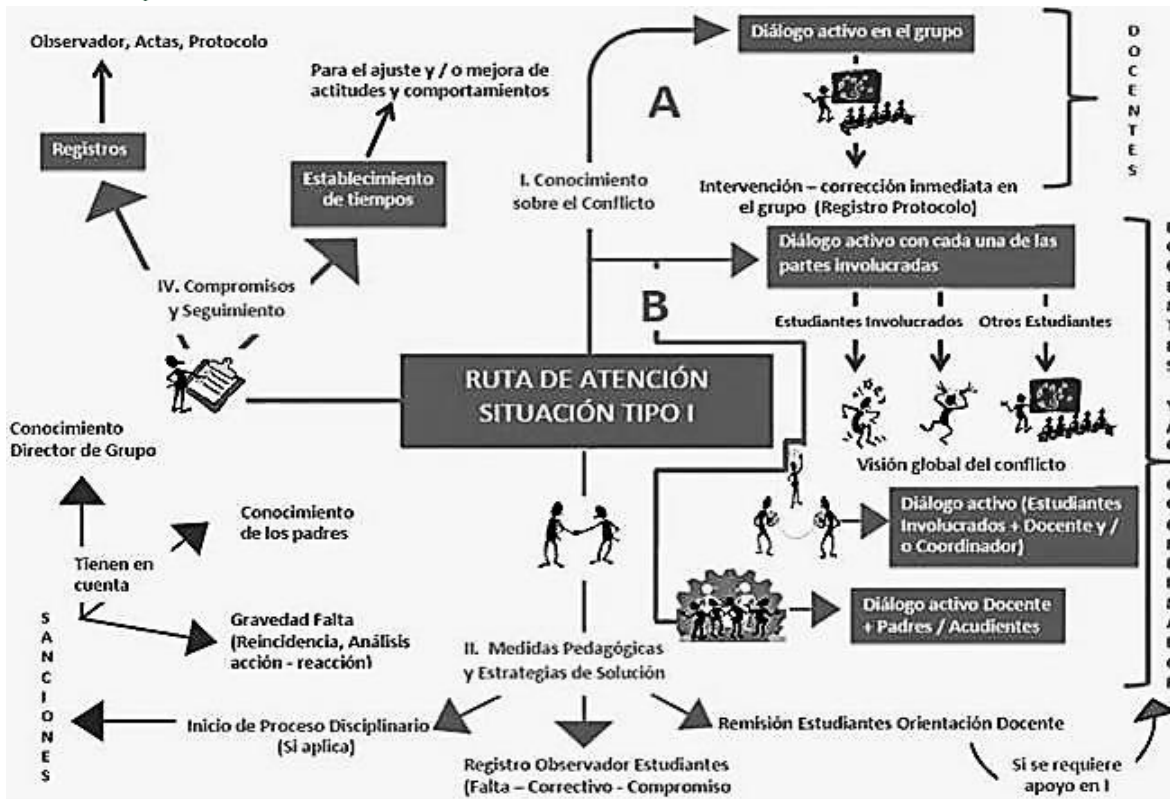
Observador, Actas, Protocolo

Registros

Para el ajuste y / o mejora de actitudes y comportamientos

Establecimiento de tiempos

IV. Compromisos y Seguimiento

Diálogo activo en el grupo

A

I. Conocimiento sobre el Conflicto

Intervención – corrección inmediata en el grupo (Registro Protocolo)

D O C E N T E S

Diálogo activo con cada una de las partes involucradas

B

Estudiantes Involucrados

Otros Estudiantes

RUTA DE ATENCIÓN SITUACIÓN TIPO I

Visión global del conflicto

Conocimiento Director de Grupo

Conocimiento de los padres

Tienen en cuenta

Gravedad Falta (Reincidencia, Análisis acción - reacción)

S A N C I O N E S

Diálogo activo (Estudiantes Involucrados + Docente y / o Coordinador)

Diálogo activo Docente + Padres / Acudientes

II. Medidas Pedagógicas y Estrategias de Solución

Inicio de Proceso Disciplinario (Si aplica)

Remisión Estudiantes Orientación Docente

Registro Observador Estudiantes (Falta – Correctivo - Compromiso

Si se requiere apoyo en l